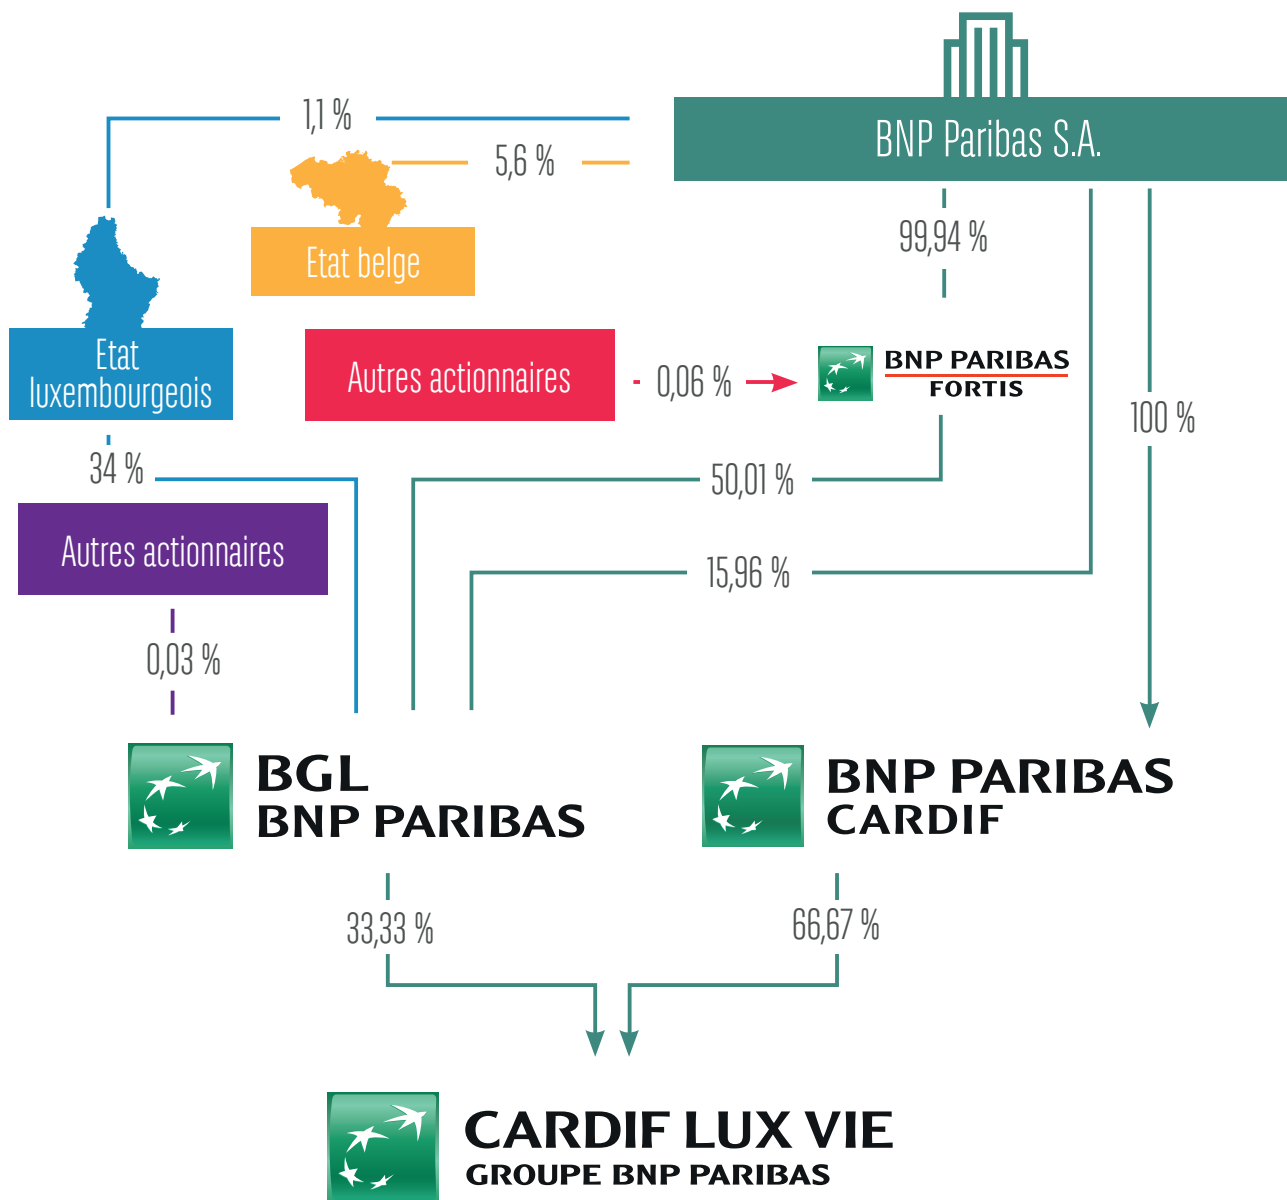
1,1 %

BNP Paribas S.A.

5,6 %

Etat belge

99,94 %

Etat luxembourgeois

Autres actionnaires

0,06 %

BNP PARIBAS FORTIS

100 %

34 %

50,01 %

Autres actionnaires

15,96 %

0,03 %

BGL BNP PARIBAS

BNP PARIBAS CARDIF

33,33 %

66,67 %

CARDIF LUX VIE
GROUPE BNP PARIBAS